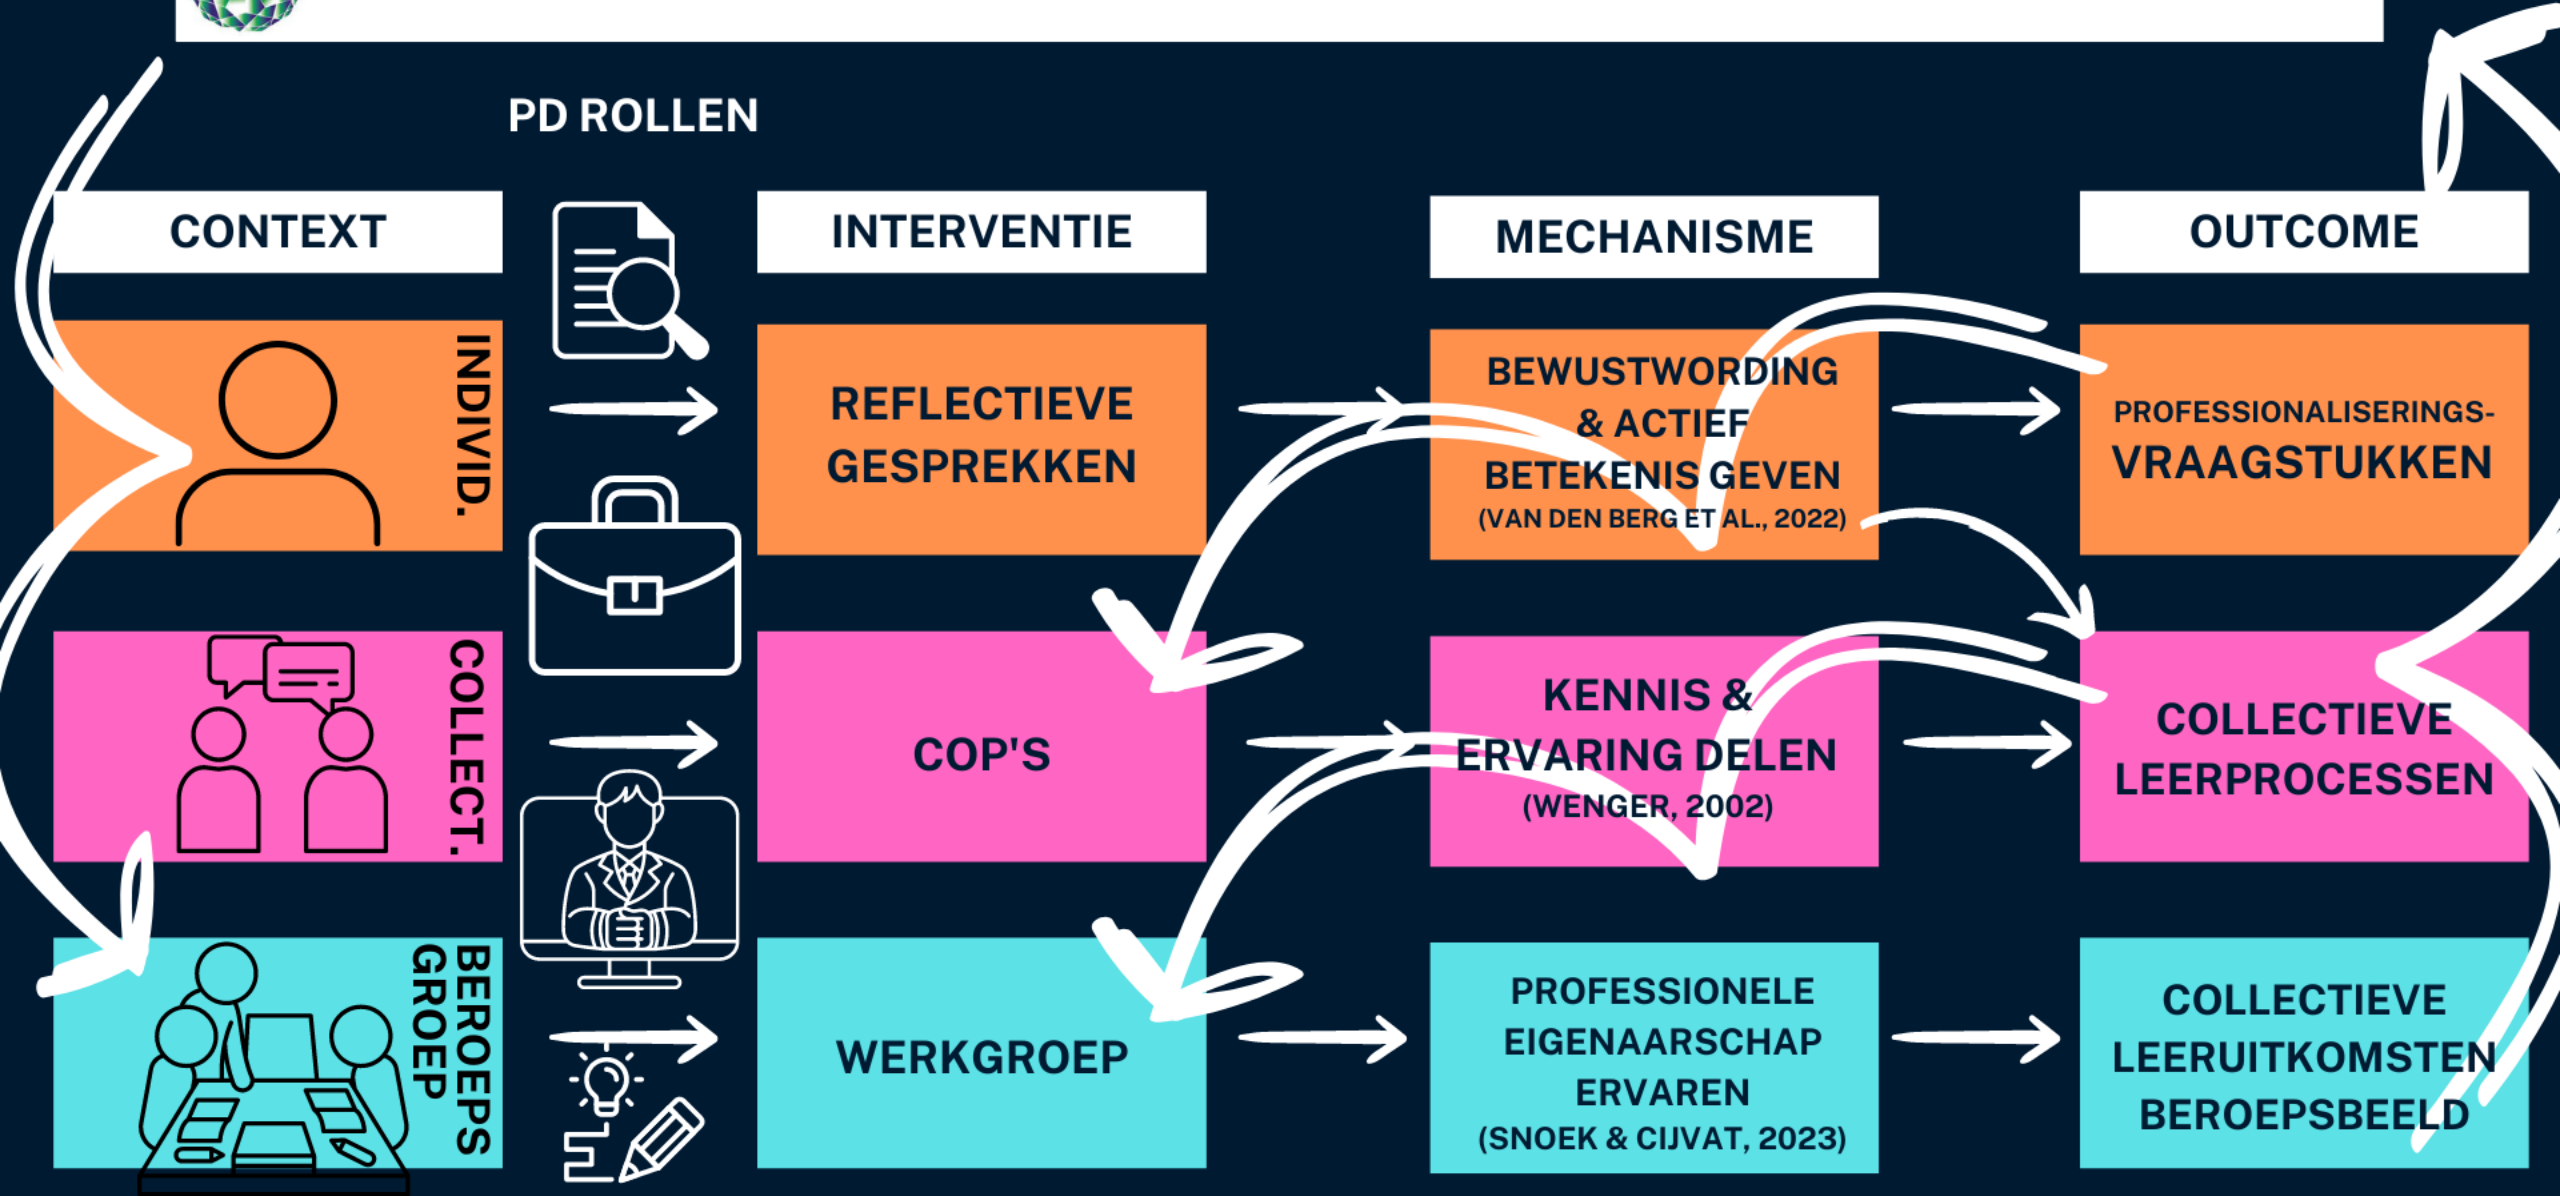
PD ROLLEN

| CONTEXT | INTERVENTIE | MECHANISME | OUTCOME |
|---|---|---|---|
| INDIVID. | REFLECTIEVE GESPREKKEN | BEWUSTWORDING & ACTIEF BETEKENIS GEVEN (VAN DEN BERG ET AL., 2022) | PROFESSIONALISERINGS-VRAAGSTUKKEN |
| COLLECT. | COP'S | KENNIS & ERVARING DELEN (WENGER, 2002) | COLLECTIEVE LEERPROCESSEN |
| BEROEPS GROEP | WERKGROEP | PROFESSIONELE EIGENAARSCHAP ERVAREN (SNOEK & CIJVAT, 2023) | COLLECTIEVE LEERUITKOMSTEN BEROEPSBEELD |